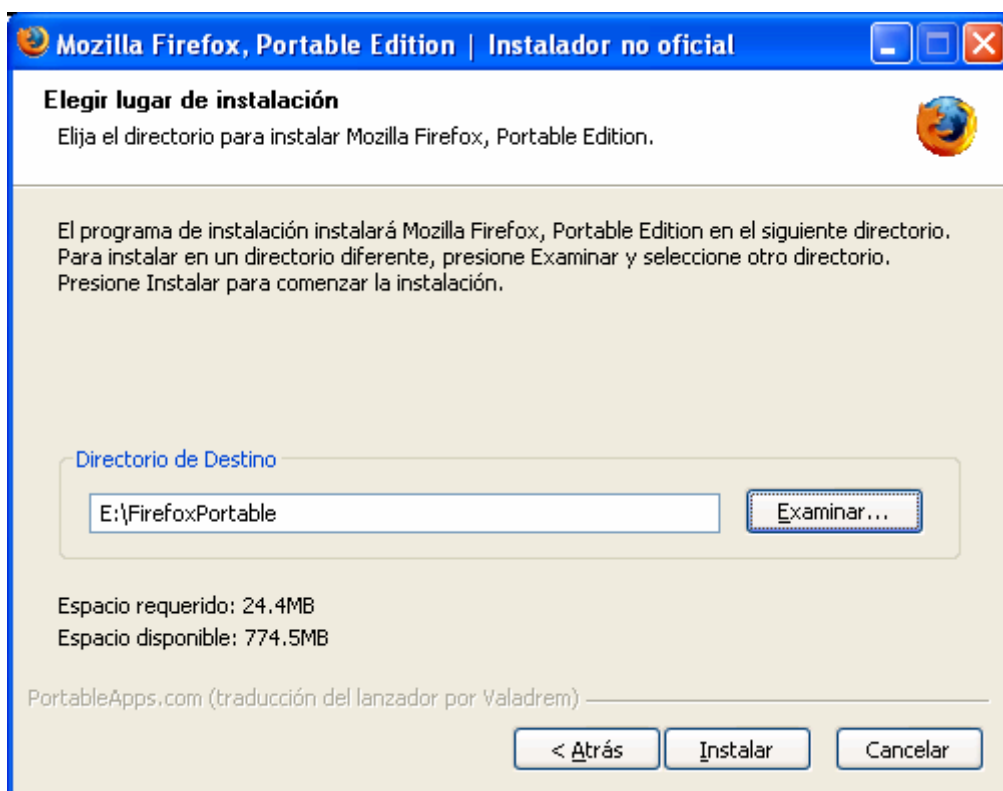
Mozilla Firefox, Portable Edition | Instalador no oficial

Elegir lugar de instalación
Elija el directorio para instalar Mozilla Firefox, Portable Edition.

El programa de instalación instalará Mozilla Firefox, Portable Edition en el siguiente directorio. Para instalar en un directorio diferente, presione Examinar y seleccione otro directorio. Presione Instalar para comenzar la instalación.

Directorio de Destino
E:\FirefoxPortable
Examinar...

Espacio requerido: 24.4MB
Espacio disponible: 774.5MB

PortableApps.com (traducción del lanzador por Valadrem)

< Atrás
Instalar
Cancelar